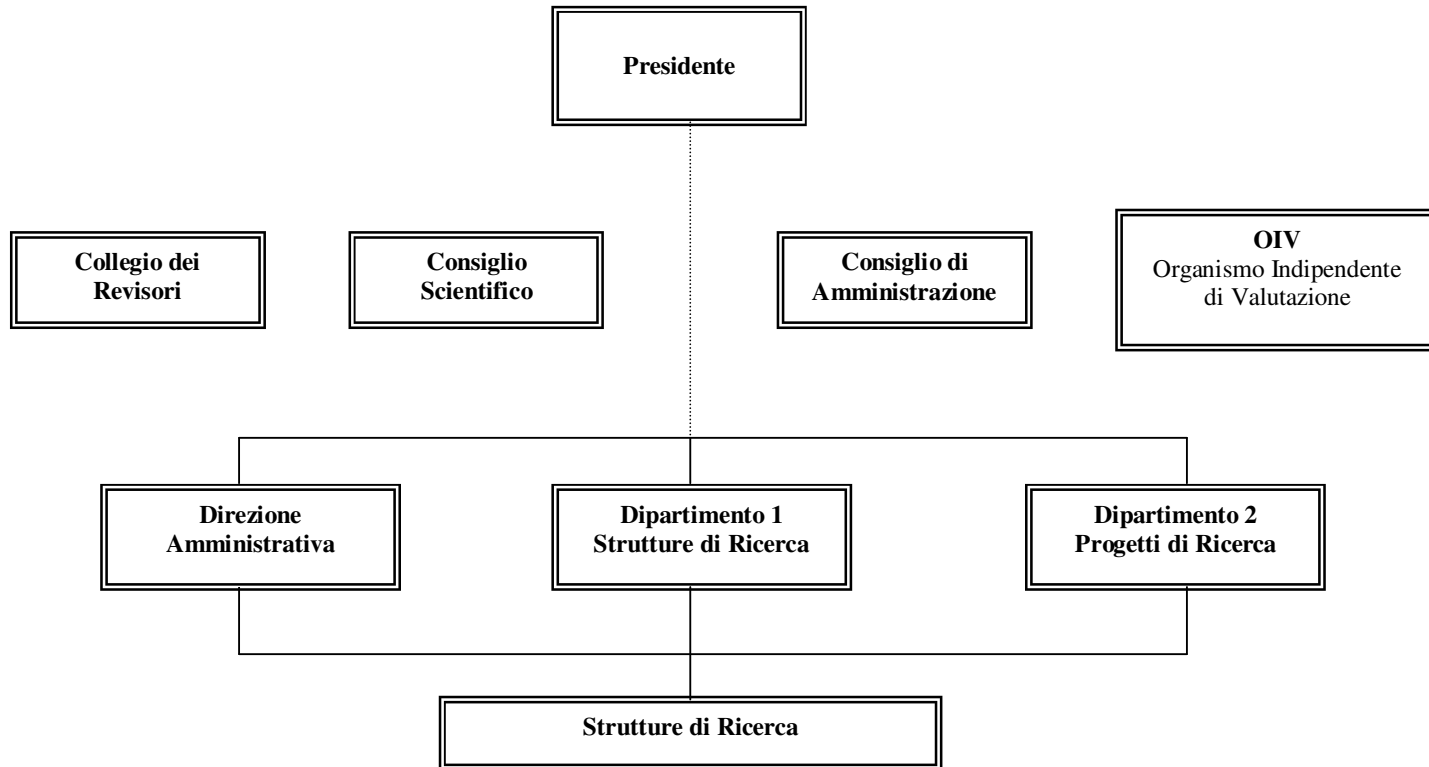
Presidente

Collegio dei Revisori

Consiglio Scientifico

Consiglio di Amministrazione

OIV
Organismo Indipendente di Valutazione

Direzione Amministrativa

Dipartimento 1
Strutture di Ricerca

Dipartimento 2
Progetti di Ricerca

Strutture di Ricerca